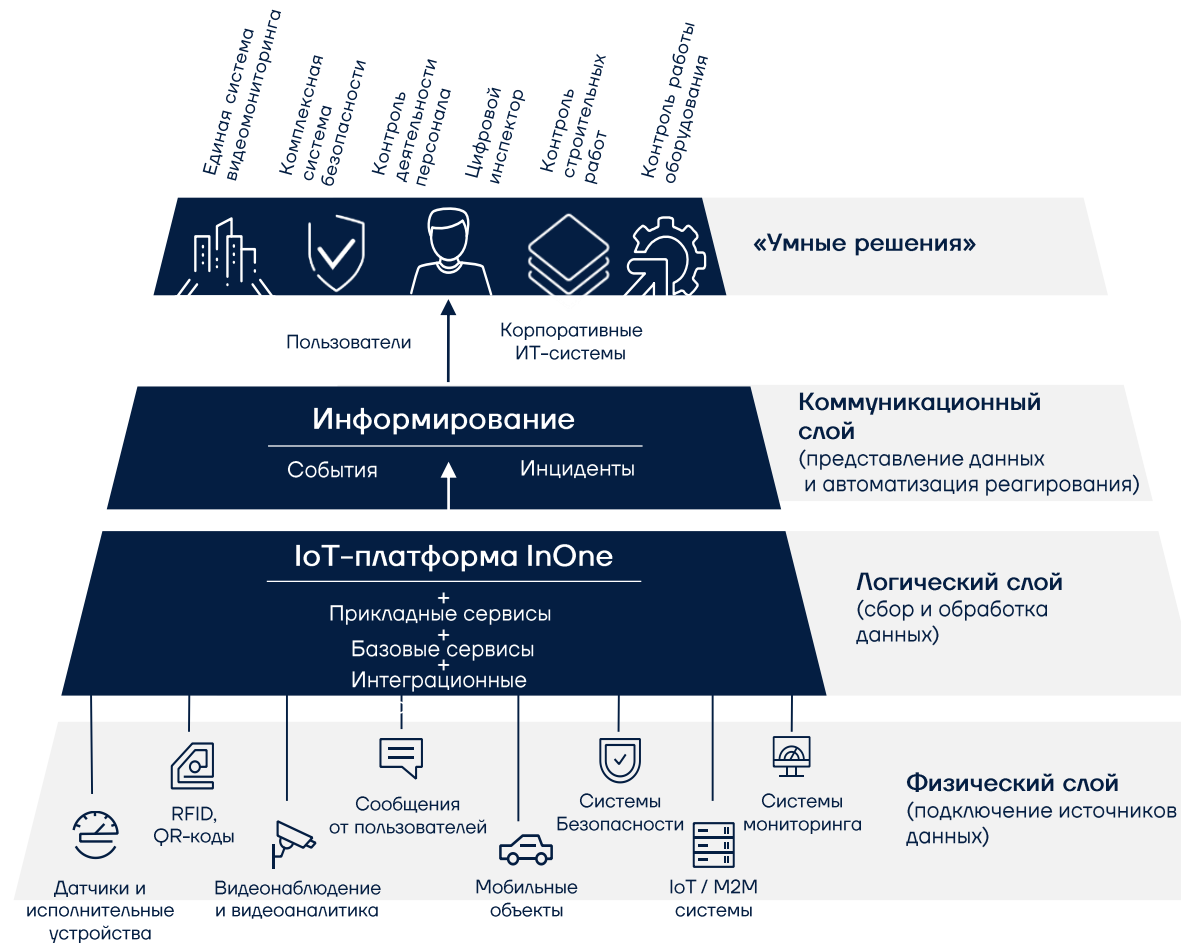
Единая система видеомониторинга

Комплексная система безопасности

Контроль деятельности персонала

Цифровой инспектор

Контроль строительных работ

Контроль работы оборудования

«Умные решения»

Пользователи

Корпоративные ИТ-системы

Информирование

События

Инциденты

Коммуникационный слой
(представление данных и автоматизация реагирования)

IoT-платформа InOne

+
Прикладные сервисы
+
Базовые сервисы
+
Интеграционные

Логический слой
(сбор и обработка данных)

RFID, QR-коды

Сообщения от пользователей

Системы Безопасности

Системы мониторинга

Физический слой
(подключение источников данных)

Датчики и исполнительные устройства

Видеонаблюдение и видеоаналитика

Мобильные объекты

IoT / M2M системы